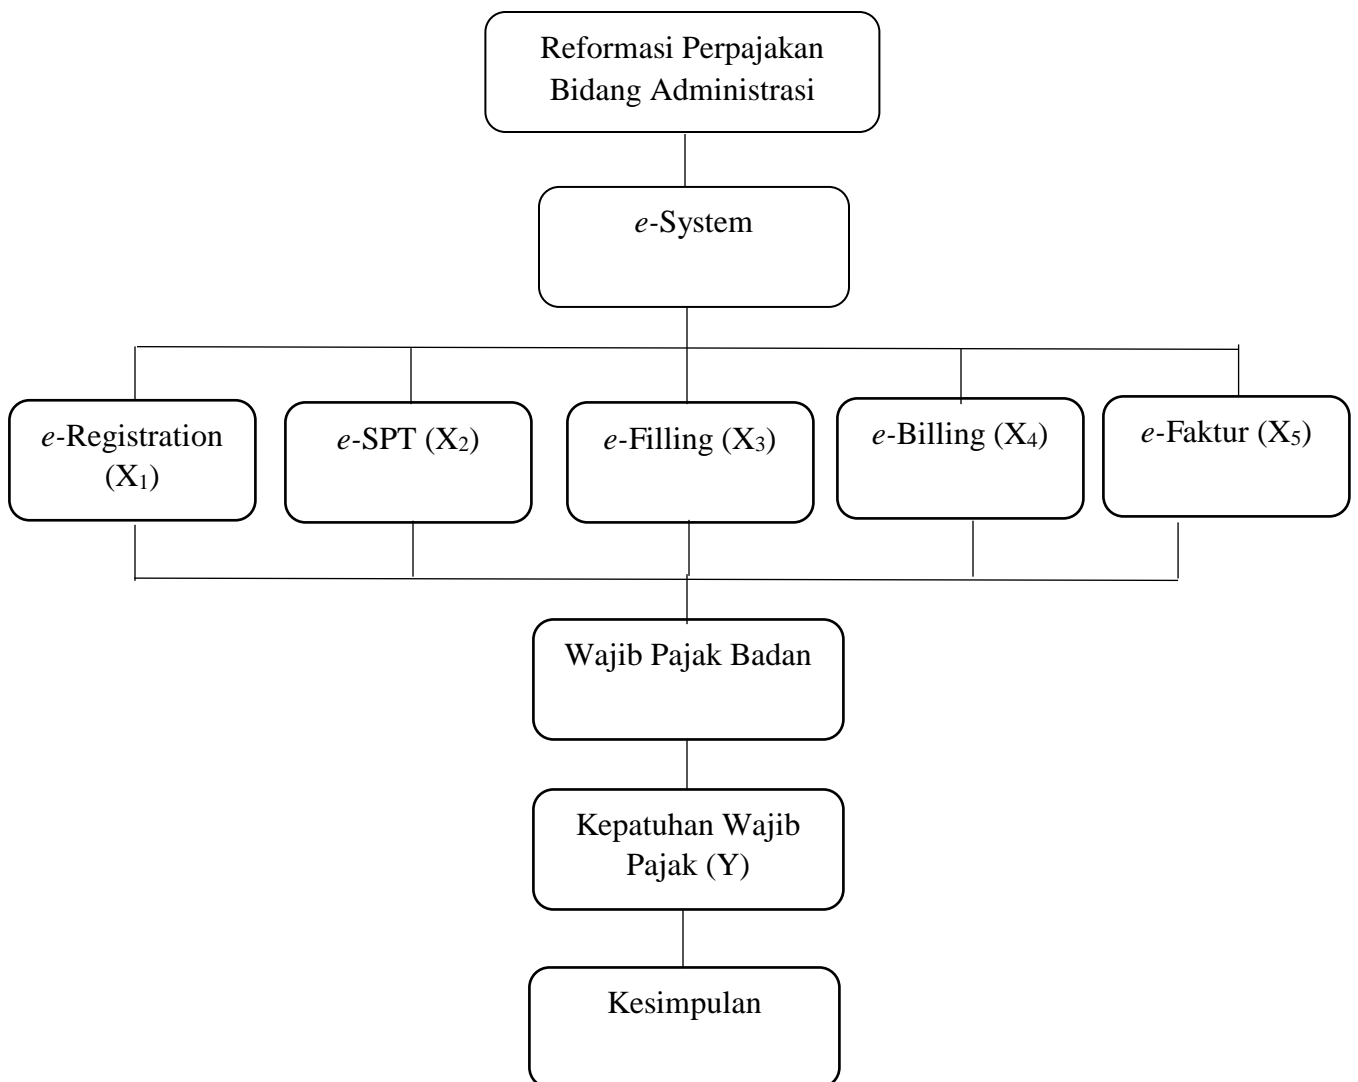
Reformasi Perpajakan Bidang Administrasi

e-System

e-Registration ($X_1$)

e-SPT ($X_2$)

e-Filling ($X_3$)

e-Billing ($X_4$)

e-Faktur ($X_5$)

Wajib Pajak Badan

Kepatuhan Wajib Pajak (Y)

Kesimpulan